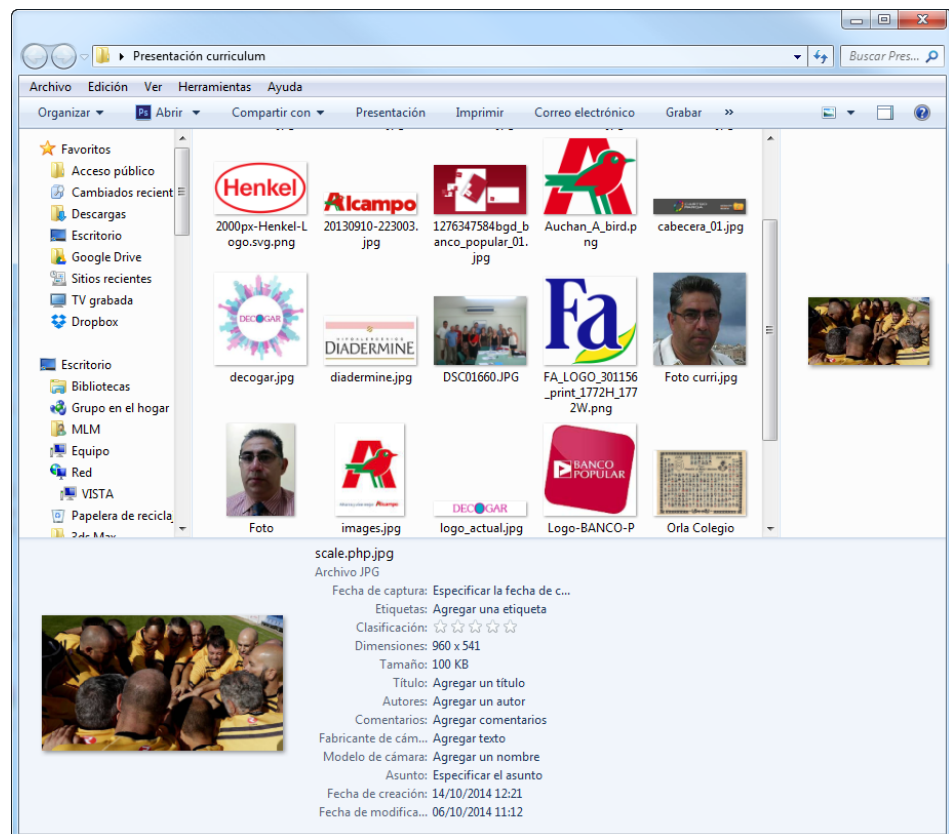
Presentación curriculum

Buscar Pres...

Archivo Edición Ver Herramientas Ayuda

Organizar ▾ Abrir ▾ Compartir con ▾ Presentación Imprimir Correo electrónico Grabar »

Favoritos
Acceso público
Cambiados recient
Descargas
Escritorio
Google Drive
Sitios recientes
TV grabada
Dropbox

Escritorio
Bibliotecas
Grupo en el hogar
MLM
Equipo
Red
VISTA
Papelera de recicla
3ds Max

Henkel
2000px-Henkel-Logo.svg.png

Alcampo
20130910-223003.jpg

1276347584bgd_banco_popular_01.jpg

Auchan_A_bird.png

cabecera_01.jpg

DECOGAR
decogar.jpg

DIADERMINE
diadermine.jpg

DSC01660.JPG

Fa
FA_LOGO_301156_print_1772H_1772W.png

Foto curri.jpg

Foto

Alcampo
images.jpg

DECOGAR
logo_actual.jpg

BANCO POPULAR
Logo-BANCO-P

Orla Colegio

scale.php.jpg
Archivo JPG
Fecha de captura: Especificar la fecha de c...
Etiquetas: Agregar una etiqueta
Clasificación: ☆☆☆☆☆
Dimensiones: 960 x 541
Tamaño: 100 KB
Título: Agregar un título
Autores: Agregar un autor
Comentarios: Agregar comentarios
Fabricante de cám...: Agregar texto
Modelo de cámara: Agregar un nombre
Asunto: Especificar el asunto
Fecha de creación: 14/10/2014 12:21
Fecha de modifica...: 06/10/2014 11:12